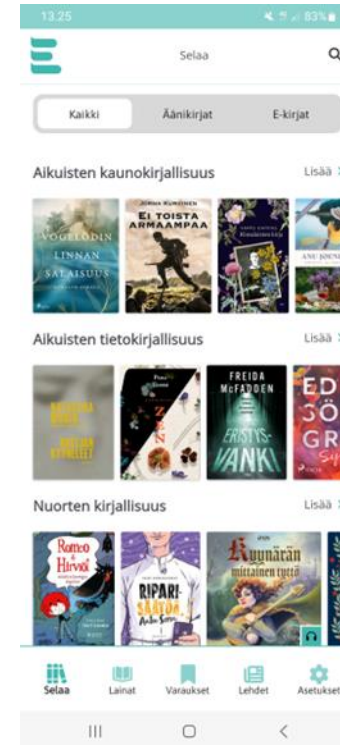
13.25 83%

Selaa

Kaikki Äänikirjat E-kirjat

Aikuisten kaunokirjallisuus Lisää

VOGELÖDIN LINNAN SALAISUUS

JORMA KURVINEN EI TOISTA ARMAAMPAA

ANU JÄRVINEN

Aikuisten tietokirjallisuus Lisää

FREIDA McFADDEN ERISTYSVANKI

ED SÖ GR

Nuorten kirjallisuus Lisää

Romeo & Hirviö

RIPARISÄÄTÖÄ

Kyynärän mittainen tyttö

Selaa Lainat Varaukset Lehdet Asetukset